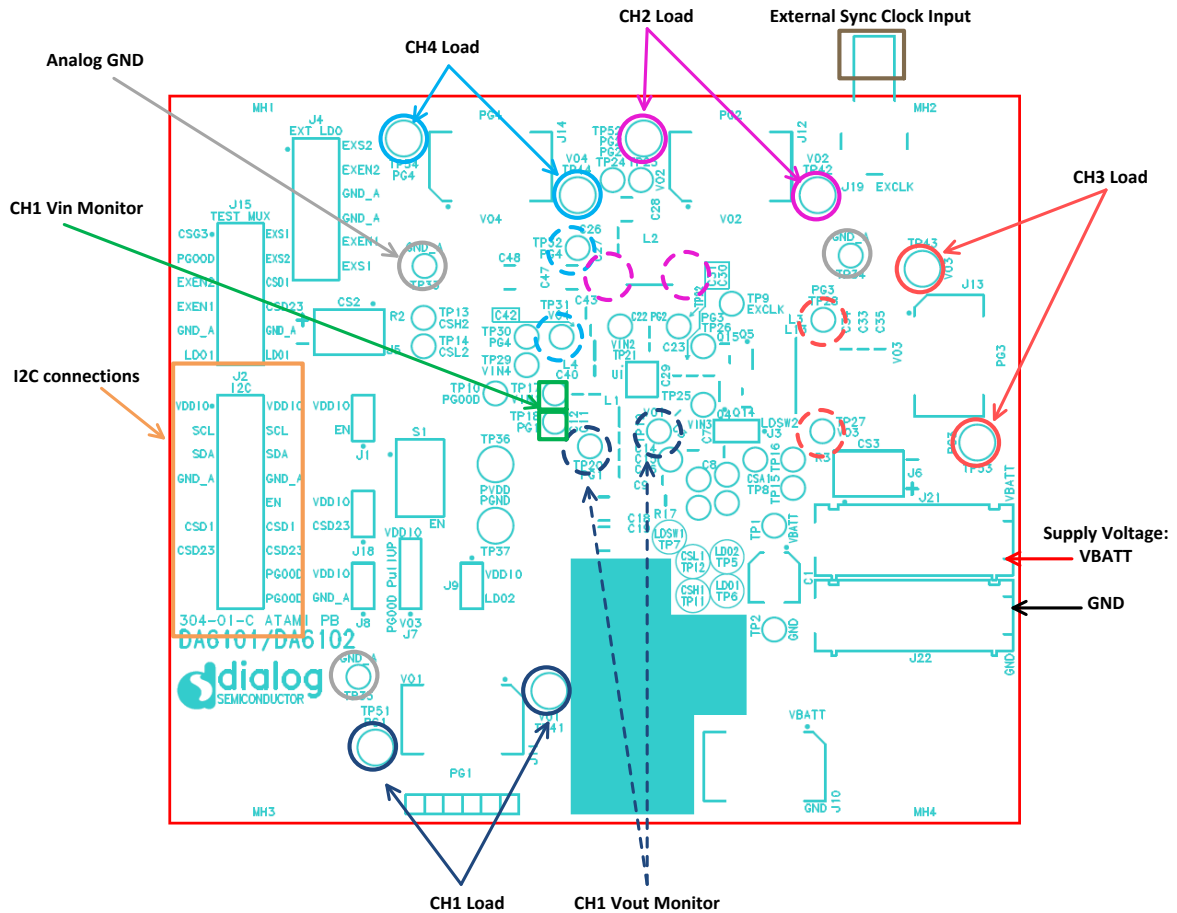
CH2 Load

External Sync Clock Input

Analog GND

CH4 Load

CH1 Vin Monitor

CH3 Load

I2C connections

Supply Voltage: VBATT

GND

CH1 Load

CH1 Vout Monitor

MH1
J4
EXT LDO
EXS2
EXEN2
GND_A
GND_A
EXEN1
EXS1
TP34
PG4
PG4
J14
TP52
PG2
V04
TP44
TP24
V02
PG2
J12
V02
TP42
J19
EXCLK
MH2
V04
C28
V02
J15
TEST MUX
CSG3
PGOOD
EXEN2
EXEN1
GND_A
LDO1
EXS1
EXS2
CSD1
CSD23
GND_A
LDO1
GND_A
TP33
TP32
C26
C48
C47
C43
L2
C30
GND_A
TP34
TP43
V03
J13
CS2
R2
J5
TP13
CSH2
TP14
CSL2
C42
TP31
TP30
PG4
TP29
VIN4
C40
C22
VIN2
PG2
TP21
U1
C23
TP9
EXCLK
TP26
Q15
PG3
TP28
L3
C33
C35
V03
PG3
J2
I2C
VDDIO
SCL
SDA
GND_A
CSD1
CSD23
VDDIO
SCL
SDA
GND_A
EN
CSD1
CSD23
PGOOD
PGOOD
VDDIO
EN
J1
TP10
PGOOD
TP17
TP18
PG1
L1
C29
TP25
VIN3
Q4
LDSW2
J3
TP27
V03
R3
CS3
J6
PG3
TP53
VBATT
S1
EN
TP36
PVDD
PGND
TP37
VDDIO
CSD23
J18
VDDIO
GND_A
J8
VDDIO
PGOOD Pull UP
J7
V03
J9
VDDIO
LDO2
TP20
PG1
C14
C9
C8
CSA
TP8
TP16
TP15
R17
LDSW1
TP7
CSL1
TP12
CSH1
TP11
LDO2
TP5
LDO1
TP6
TP1
VBATT
C1
J21
TP2
GND
J22
GND
304-01-C ATAMI PB
DA6101/DA6102
dialog
SEMICONDUCTOR
GND_A
TP35
TP51
PG1
V01
V01
TP41
VBATT
GND
J10
PG1
MH3
MH4